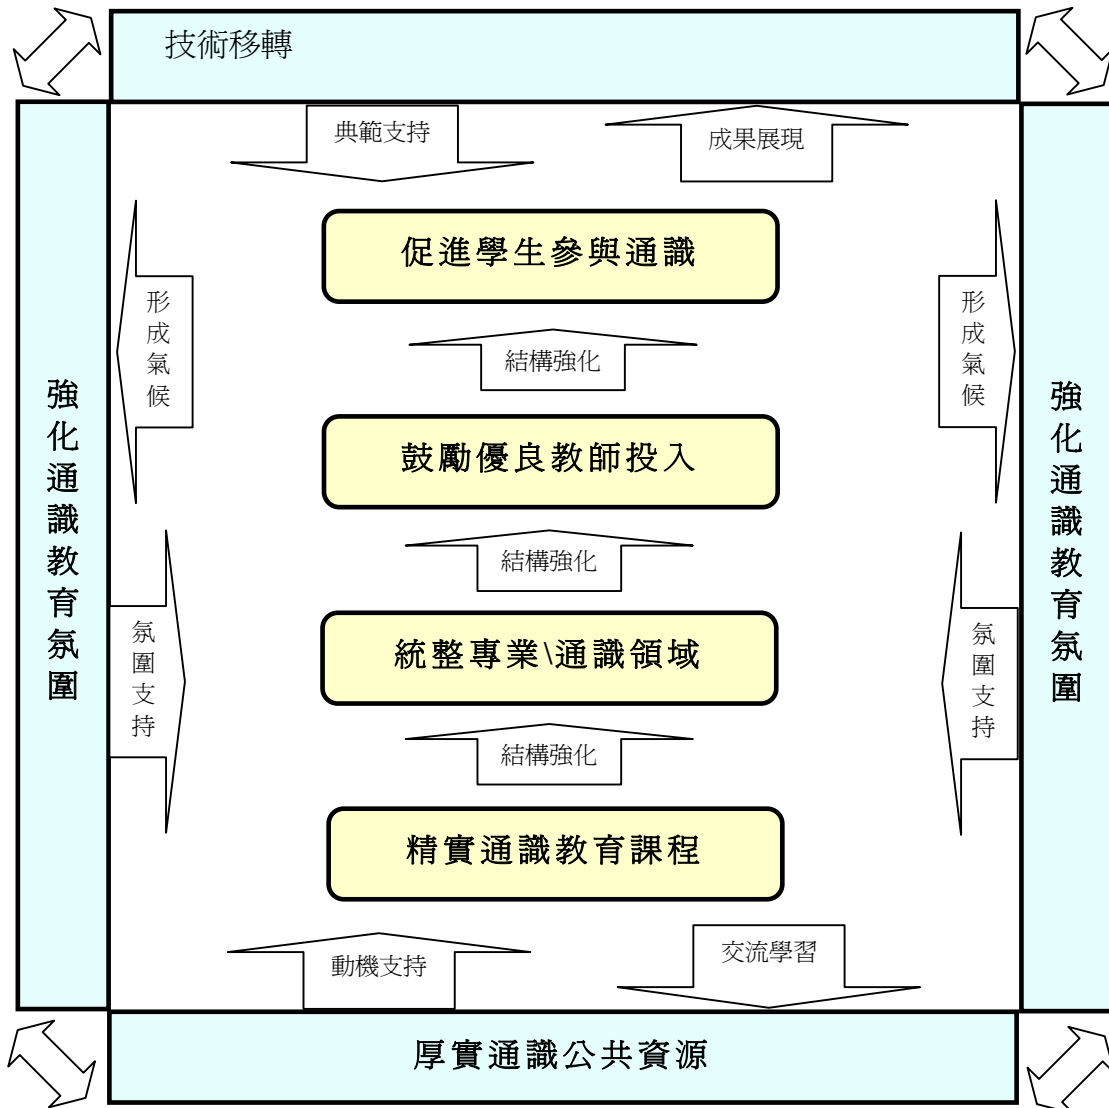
技術移轉

典範支持

成果展現

強化通識教育氛圍

形成氣候

促進學生參與通識

結構強化

鼓勵優良教師投入

結構強化

統整專業\通識領域

結構強化

精實通識教育課程

氛圍支持

形成氣候

氛圍支持

強化通識教育氛圍

動機支持

交流學習

厚實通識公共資源